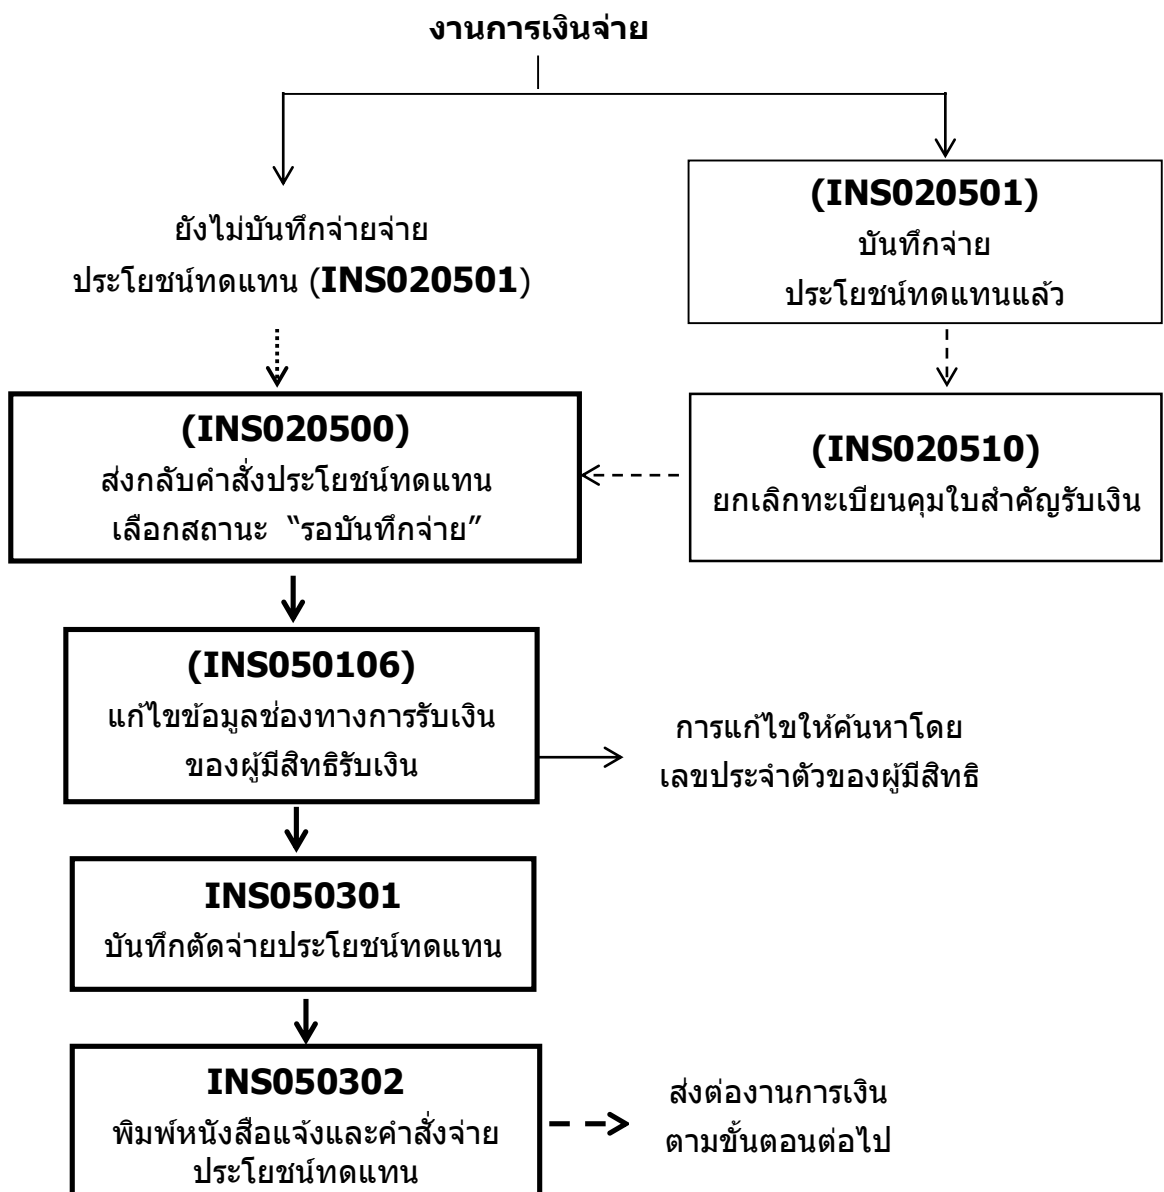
งานการเงินจ่าย

ยังไม่บันทึกจ่ายจ่าย ประโยชน์ทดแทน (INS020501)

(INS020501)
บันทึกจ่าย
ประโยชน์ทดแทนแล้ว

(INS020500)
ส่งกลับคำสั่งประโยชน์ทดแทน
เลือกสถานะ “รอบันทึกจ่าย”

(INS020510)
ยกเลิกทะเบียนคุมใบสำคัญรับเงิน

(INS050106)
แก้ไขข้อมูลช่องทางการรับเงิน
ของผู้มีสิทธิรับเงิน

การแก้ไขให้ค้นหาโดย
เลขประจำตัวของผู้มีสิทธิ

INS050301
บันทึกตัดจ่ายประโยชน์ทดแทน

INS050302
พิมพ์หนังสือแจ้งและคำสั่งจ่าย
ประโยชน์ทดแทน

ส่งต่องานการเงิน
ตามขั้นตอนต่อไป